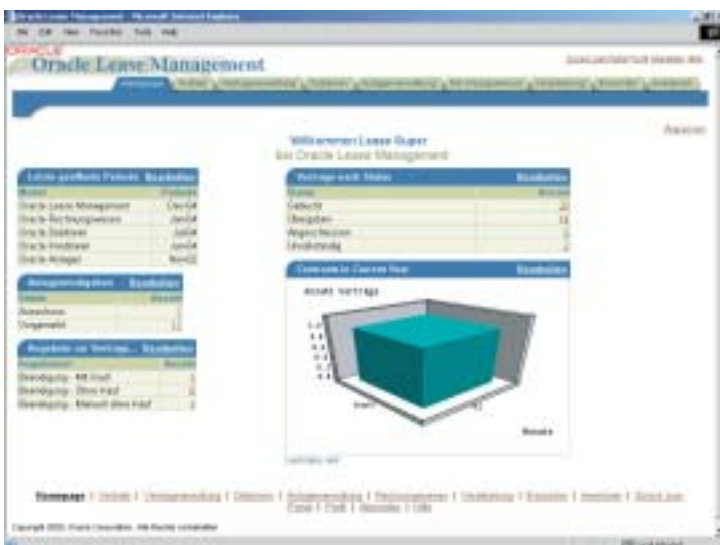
Oracle Lease Management - Microsoft Internet Explorer
Datei Edit View Favorites Tools Help
ORACLE
Oracle Lease Management
Abmelden

Willkommen Lease Super
bei Oracle Lease Management

| Letzte geöffnete Fenster | Bearbeiten |
|---|---|
| Name | Geöffnet |
| Oracle Lease Management | Dec04 |
| Oracle Rechnungswesen | Jan04 |
| Oracle Debitoren | Jul04 |
| Oracle Kreditoren | Jul04 |
| Oracle Anlagen | Nov02 |

| Ausgleichsmeldungen | Bearbeiten |
|---|---|
| Status | Anzahl |
| Abwarten | 1 |
| Vorgemerkt | 11 |

| Verträge nach Status | Bearbeiten |
|---|---|
| Status | Anzahl |
| Gebucht | 2 |
| Übergeben | 11 |
| Abgeschlossen | 1 |
| Unvollständig | 2 |

| Regelwerk zur Vertrags... | Bearbeiten |
|---|---|
| Regelwerk | Anzahl |
| Beendigung - Mit Kauf | 1 |
| Beendigung - Ohne Kauf | 2 |
| Beendigung - Manuell ohne Kauf | 1 |

Contracts in Current Year | Bearbeiten
Anzahl Verträge
Monate

Homepage | Verträge | Vertragsverwaltung | Debitoren | Ausgleichsmeldung | Rechnungswesen | Verarbeitung | Berichte | Anmelden | Zurück zum Portal | Profil | Hilfe
Copyright 2003, Oracle Corporation. Alle Rechte vorbehalten